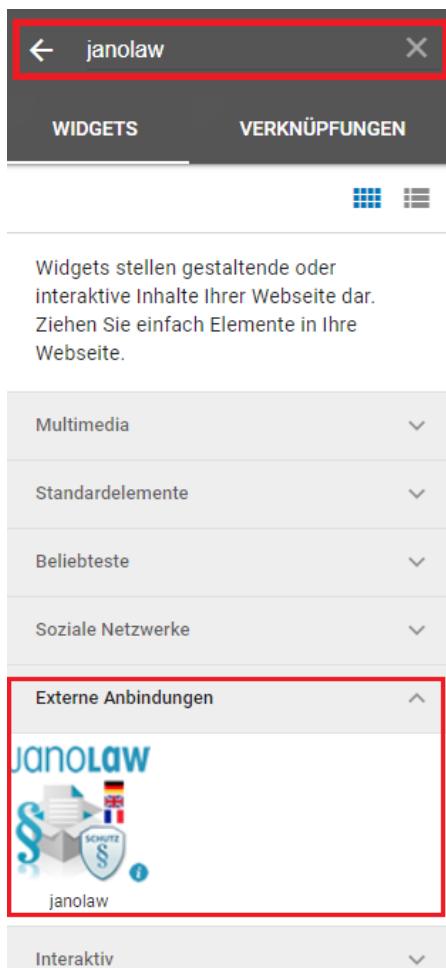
janolaw

WIDGETS

VERKNÜPFUNGEN

Widgets stellen gestaltende oder interaktive Inhalte Ihrer Webseite dar. Ziehen Sie einfach Elemente in Ihre Webseite.

Multimedia

Standardelemente

Beliebteste

Soziale Netzwerke

Externe Anbindungen

JANOLAW

SCHUTZ

§

janolaw

Interaktiv